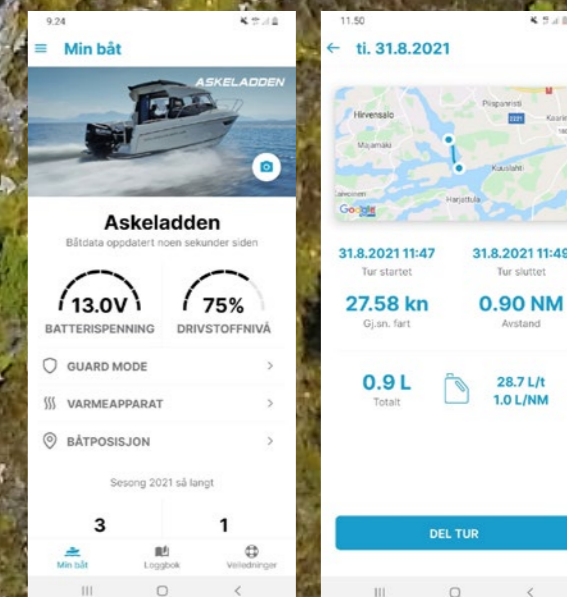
9.24

Min båt

ASKELADDEN

Askeladden

Båtdata oppdatert noen sekunder siden

13.0V
BATTERISPENNING

75%
DRIVSTOFFNIVÅ

GUARD MODE

VARMEAPPARAT

BÅTPOSISJON

Sesong 2021 så langt

3

1

Min båt

Loggbok

Veiledninger

11.50

ti. 31.8.2021

Hirvensalo

Piispanristi

Majamäki

Kaarina

Kuustahti

Harjattula

Google

31.8.2021 11:47
Tur startet

31.8.2021 11:49
Tur sluttet

27.58 kn
Gj.sn. fart

0.90 NM
Avstand

0.9 L
Totalt

28.7 L/t
1.0 L/NM

DEL TUR